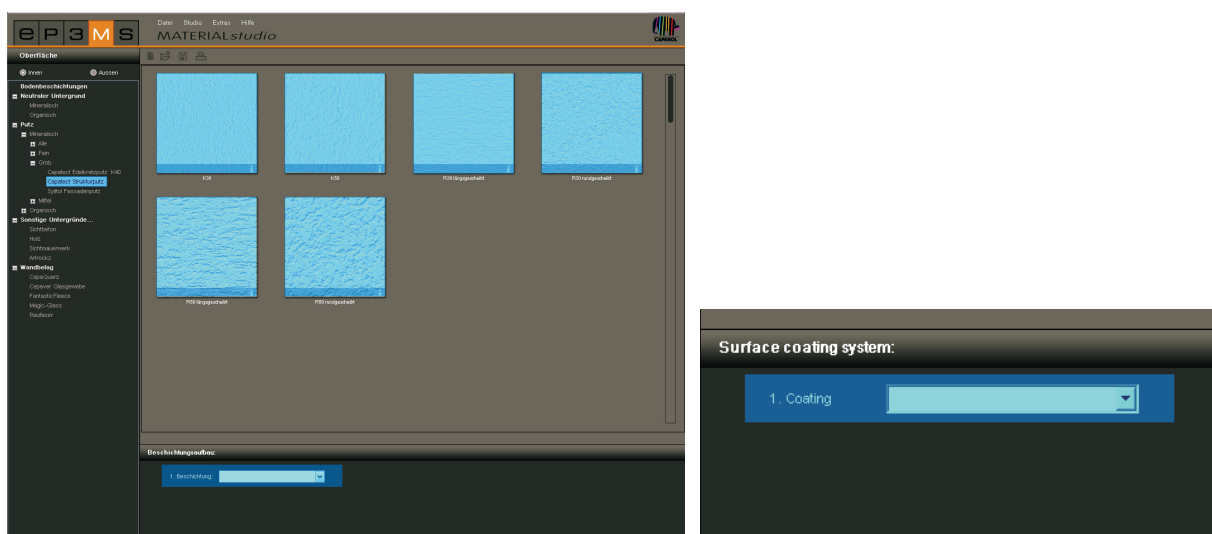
e P 3 M S

Datei Studio Extras Hilfe

MATERIALstudio

CAPAROL

Oberfläche

Innen Aussen

Bodenbeschichtungen
Neutraler Untergrund
Mineralisch
Organisch
Putz
Mineralisch
Alle
Fein
Grob
Capatect Edelkratzputz K40
Capatect Strukturputz
Sylitol Fassadenputz
Mittel
Organisch
Sonstige Untergründe...
Sichtbeton
Holz
Sichtmauerwerk
Airfrocks
Wandbelag
CapaQuard
Capaver-Glasgewebe
FantasticFleece
Magic-Glass
Raufaser

K30

K50

R30 längsgescheibt

R30 rundgescheibt

R50 längsgescheibt

R50 rundgescheibt

Beschichtungsaufbau:

1. Beschichtung

Surface coating system:

1. Coating